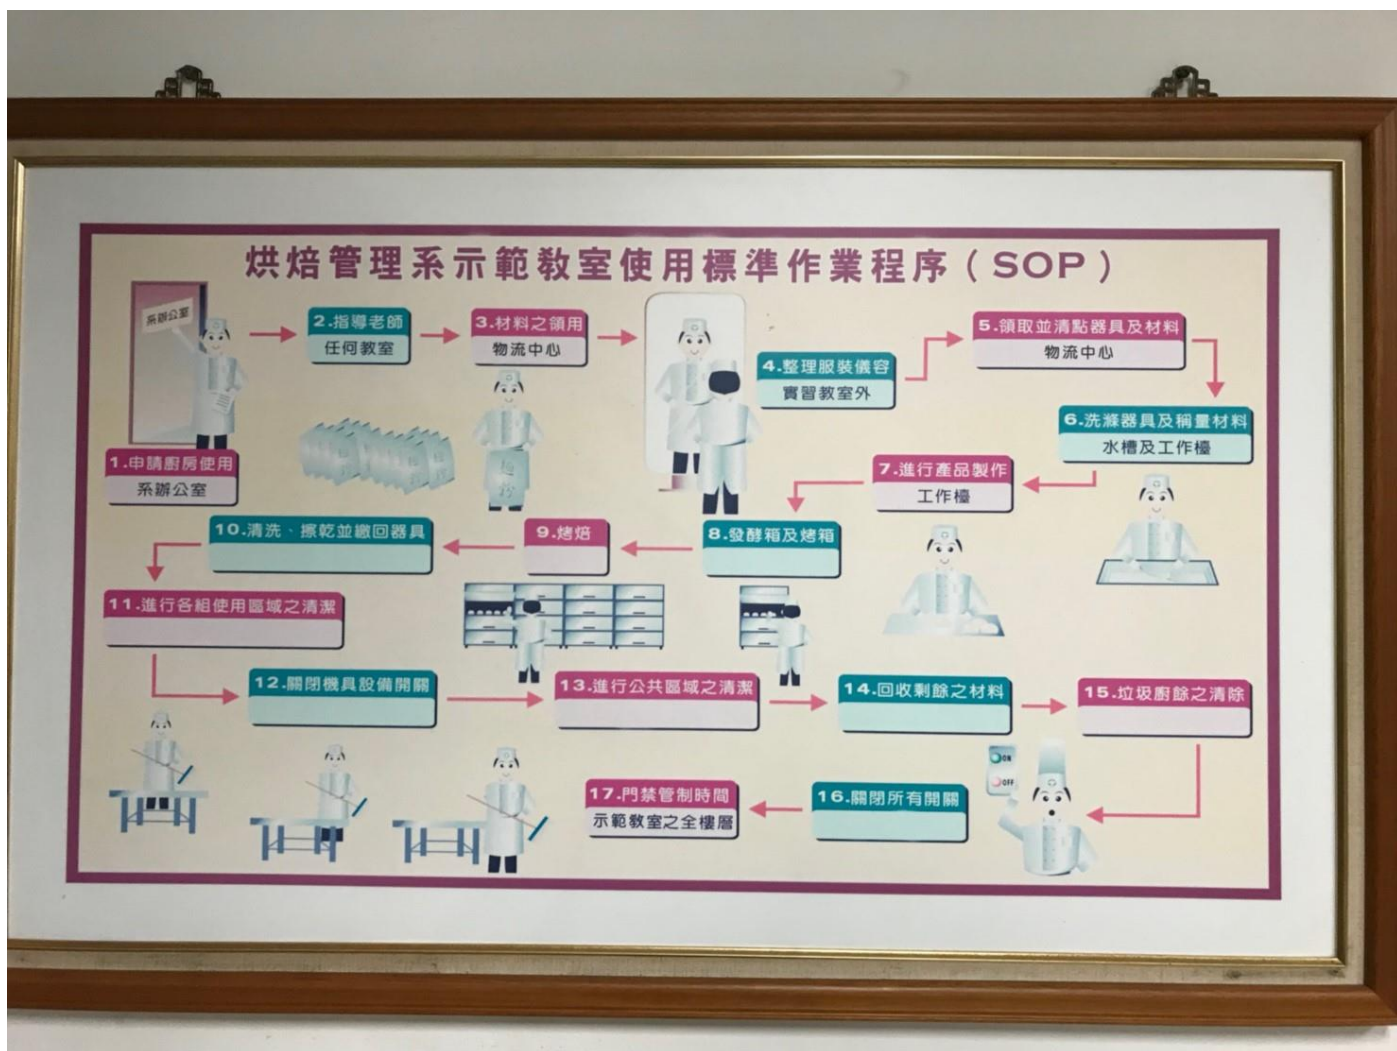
烘焙管理系示範教室使用標準作業程序（SOP）

系辦公室

1.申請廚房使用
系辦公室

2.指導老師
任何教室

3.材料之領用
物流中心

4.整理服裝儀容
實習教室外

5.領取並清點器具及材料
物流中心

6.洗滌器具及稱量材料
水槽及工作檯

7.進行產品製作
工作檯

8.發酵箱及烤箱

9.烤焙

10.清洗、擦乾並繳回器具

11.進行各組使用區域之清潔

12.關閉機具設備開關

13.進行公共區域之清潔

14.回收剩餘之材料

15.垃圾廚餘之清除

ON
OFF

16.關閉所有開關

17.門禁管制時間
示範教室之全樓層